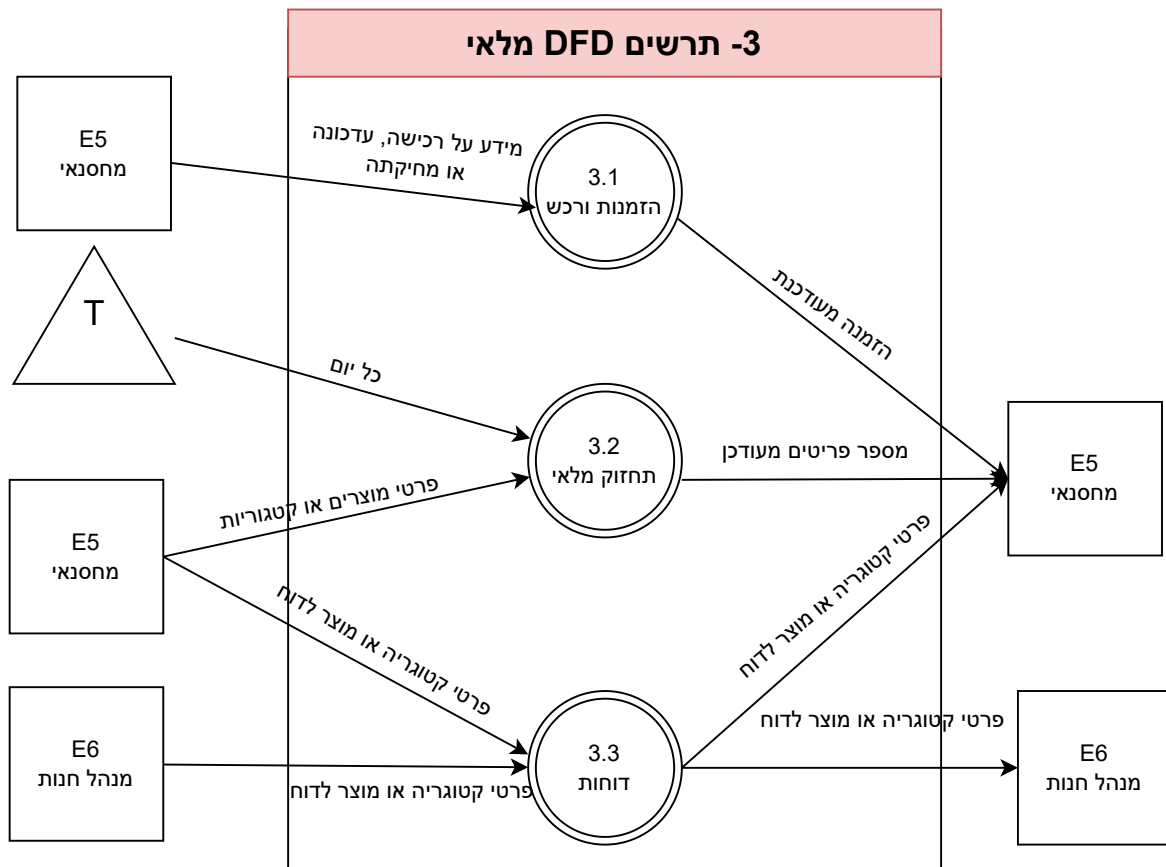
3- תרשים DFD מלאי

E5
מחסנאי

מידע על רכישה, עדכונה או מחיקתה

3.1
הזמנות ורכש

הזמנה מעודכנת

T

כל יום

3.2
תחזוק מלאי

מספר פריטים מעודכן

E5
מחסנאי

E5
מחסנאי

פרטי מוצרים או קטגוריות

פרטי קטגוריה או מוצר לדוח

פרטי קטגוריה או מוצר לדוח

E6
מנהל חנות

3.3
דוחות

פרטי קטגוריה או מוצר לדוח

פרטי קטגוריה או מוצר לדוח

E6
מנהל חנות